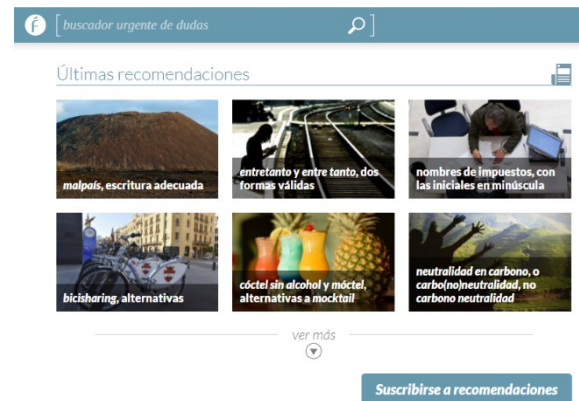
[ buscador urgente de dudas ]

Últimas recomendaciones

malpaís, escritura adecuada

entretanto y entre tanto, dos formas válidas

nombres de impuestos, con las iniciales en minúscula

bicisharing, alternativas

cóctel sin alcohol y móctel, alternativas a mocktail

neutralidad en carbono, o carbo(no)neutralidad, no carbono neutralidad

ver más

Suscribirse a recomendaciones